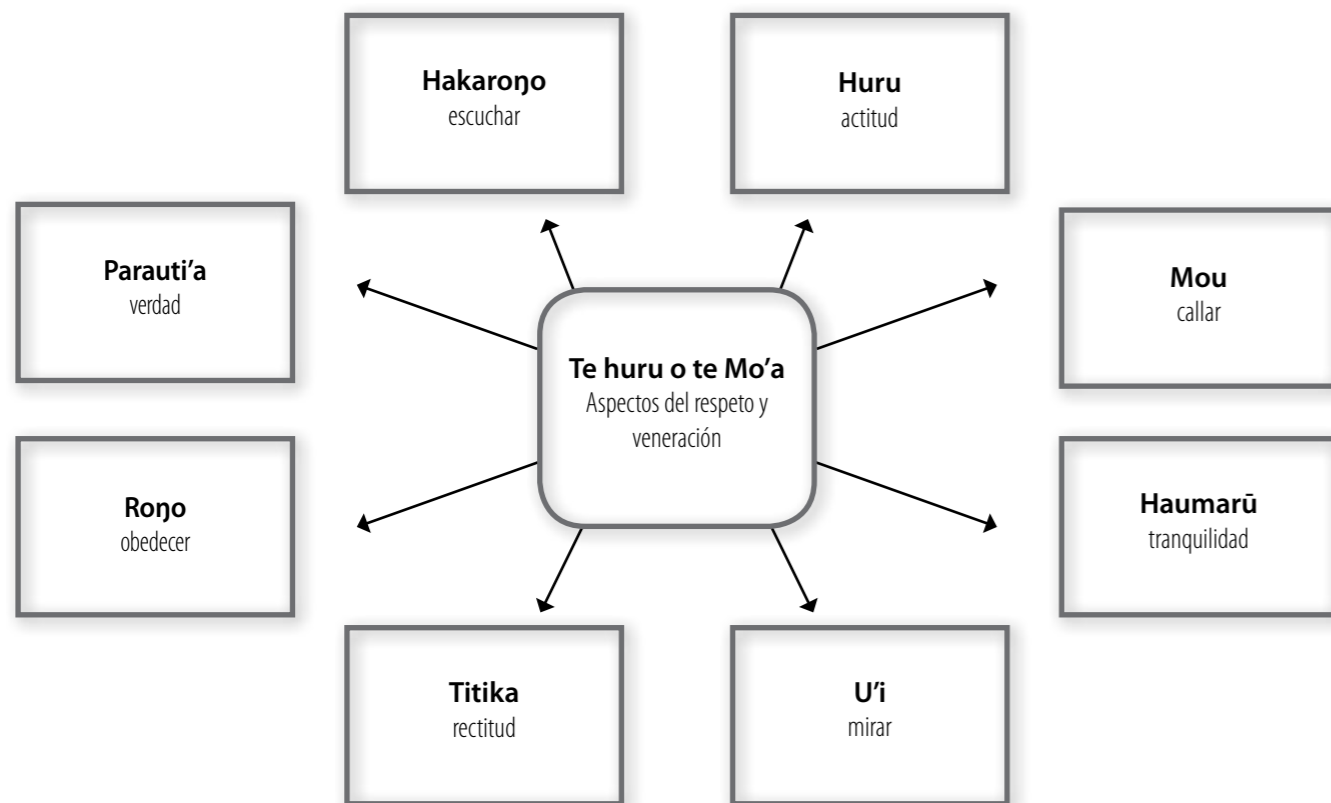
**Hakaroŋo**
escuchar

**Huru**
actitud

**Parauti'a**
verdad

**Mou**
callar

**Te huru o te Mo'a**
Aspectos del respeto y veneración

**Roŋo**
obedecer

**Haumarū**
tranquilidad

**Titika**
rectitud

**U'i**
mirar